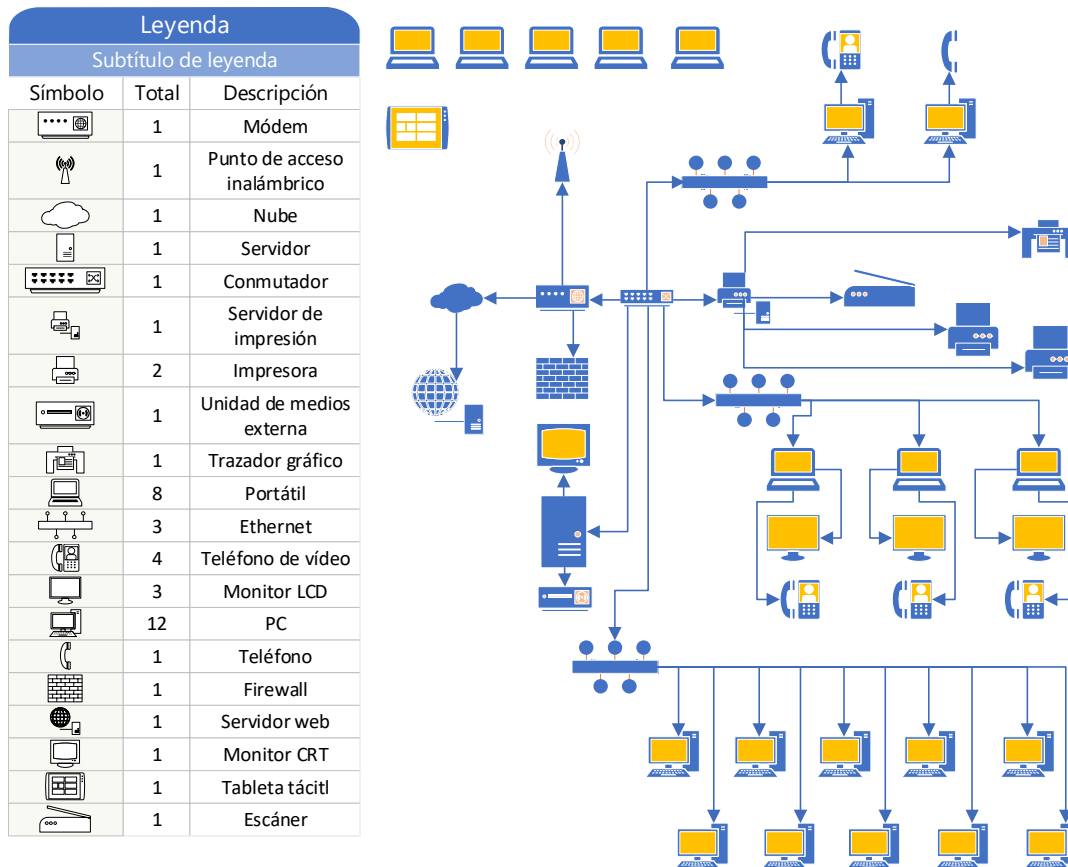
Leyenda

Subtítulo de leyenda

| Símbolo | Total | Descripción |
|---|---|---|
| | 1 | Módem |
| | 1 | Punto de acceso inalámbrico |
| | 1 | Nube |
| | 1 | Servidor |
| | 1 | Conmutador |
| | 1 | Servidor de impresión |
| | 2 | Impresora |
| | 1 | Unidad de medios externa |
| | 1 | Trazador gráfico |
| | 8 | Portátil |
| | 3 | Ethernet |
| | 4 | Teléfono de vídeo |
| | 3 | Monitor LCD |
| | 12 | PC |
| | 1 | Teléfono |
| | 1 | Firewall |
| | 1 | Servidor web |
| | 1 | Monitor CRT |
| | 1 | Tableta tácitl |
| | 1 | Escáner |